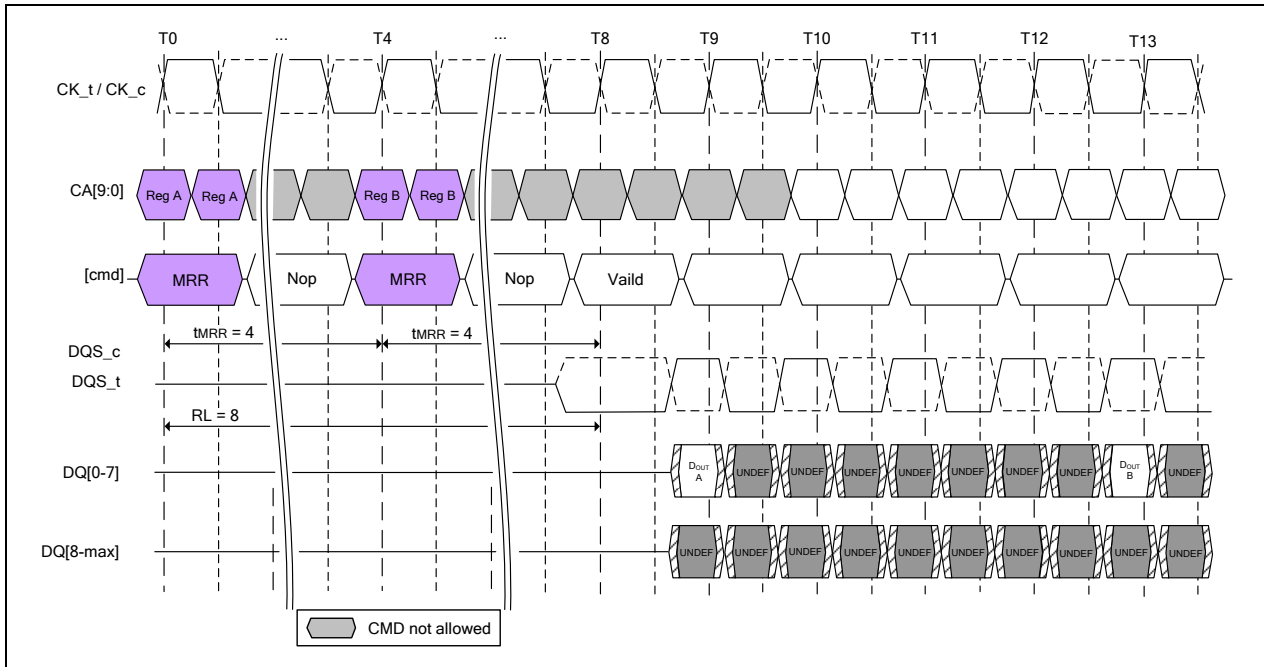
T0 ... T4 ... T8 T9 T10 T11 T12 T13

CK_t / CK_c

CA[9:0] Reg A Reg A Reg B Reg B

[cmd] MRR Nop MRR Nop Vaild

tMRR = 4 tMRR = 4

DQS_c

DQS_t

RL = 8

DQ[0-7] $D_{OUT}$ A UNDEF UNDEF UNDEF UNDEF UNDEF UNDEF UNDEF $D_{OUT}$ B UNDEF

DQ[8-max] UNDEF UNDEF UNDEF UNDEF UNDEF UNDEF UNDEF UNDEF UNDEF UNDEF

CMD not allowed